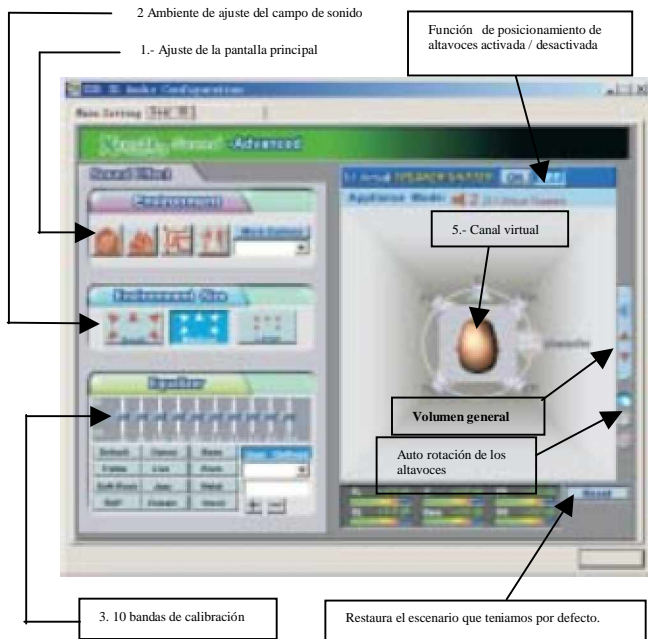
2 Ambiente de ajuste del campo de sonido

1.- Ajuste de la pantalla principal

Función de posicionamiento de altavoces activada / desactivada

Main Setting

Xear 3D Sound - Advanced

Sound Effect

Environment

Environment Size

Equalizer

ON OFF

5.- Canal virtual

Volumen general

Auto rotación de los altavoces

Reset

3. 10 bandas de calibración

Restaura el escenario que teníamos por defecto.